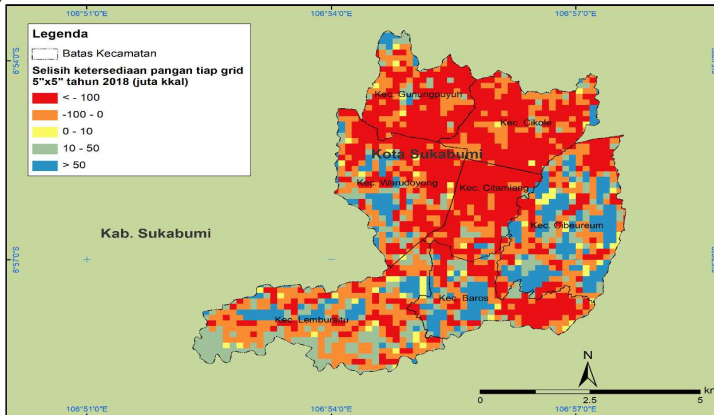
106°51'0"E
106°54'0"E
106°57'0"E

Legenda
Batas Kecamatan
Selisih ketersediaan pangan tiap grid 5"x5" tahun 2018 (juta kkal)
< - 100
-100 - 0
0 - 10
10 - 50
> 50

6°54'0"S
6°57'0"S

Kec. Gunungpuyuh
Kec. Cikole
Kota Sukabumi
Kec. Warudoyong
Kec. Citamiang
Kec. Cibeureum
Kab. Sukabumi
Kec. Baros
Kec. Lembursitu

N
0
2.5
5
km

106°51'0"E
106°54'0"E
106°57'0"E